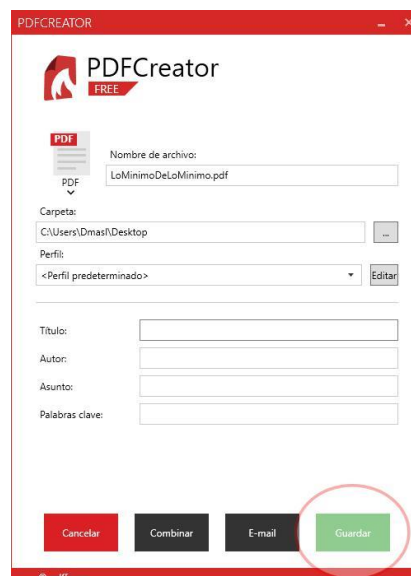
PDFCREATOR

PDFCreator
FREE

PDF
PDF

Nombre de archivo:
LoMinimoDeLoMinimo.pdf

Carpeta:
C:\Users\Dmasl\Desktop
...

Perfil:
<Perfil predeterminado>
Editar

Título:
Autor:
Asunto:
Palabras clave:

Cancelar
Combinar
E-mail
Guardar